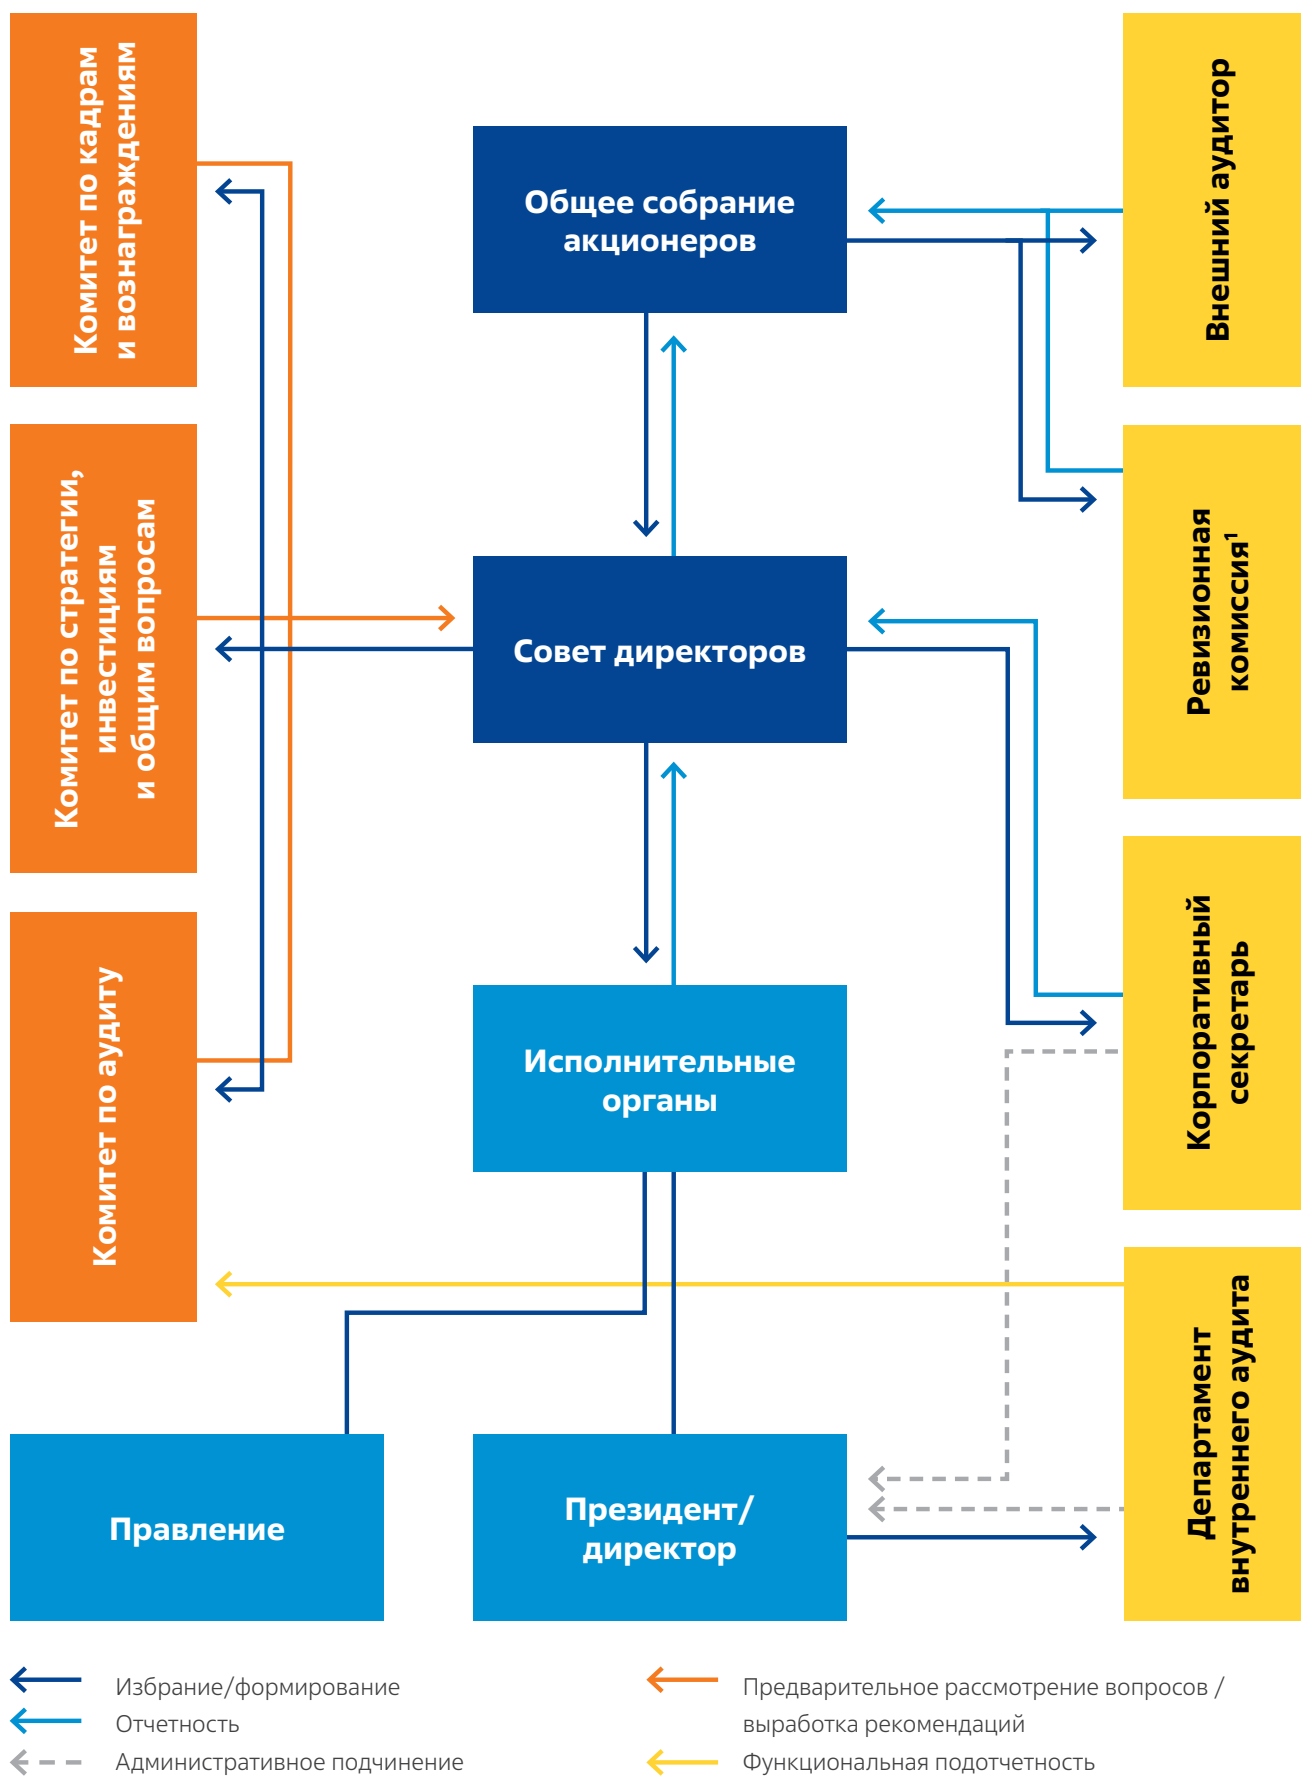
Комитет по кадрам и вознаграждениям

Комитет по стратегии, инвестициям и общим вопросам

Комитет по аудиту

Общее собрание акционеров

Совет директоров

Исполнительные органы

Правление

Президент/ директор

Внешний аудитор

Ревизионная комиссия$^1$

Корпоративный секретарь

Департамент внутреннего аудита

Избрание/формирование

Отчетность

Административное подчинение

Предварительное рассмотрение вопросов / выработка рекомендаций

Функциональная подотчетность